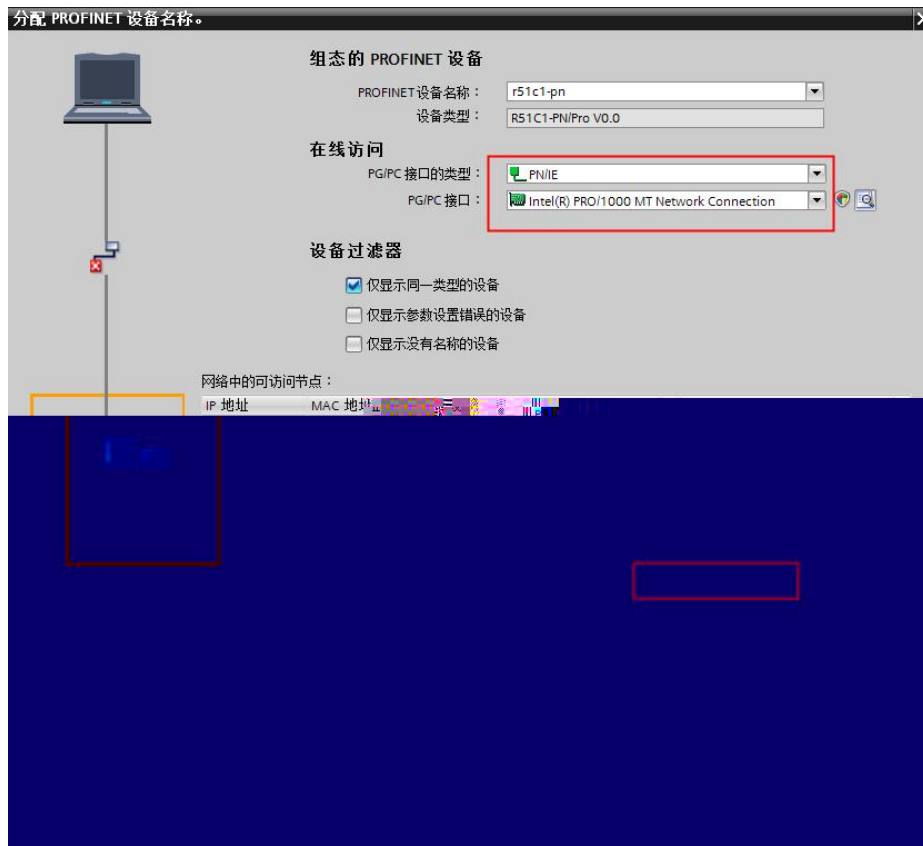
分配 PROFINET 设备名称。

组态的 PROFINET 设备

PROFINET设备名称： r51c1-pn

设备类型： R51C1-PN/Pro V0.0

在线访问

PG/PC 接口的类型： PN/IE

PG/PC 接口： Intel(R) PRO/1000 MT Network Connection

设备过滤器

仅显示同一类型的设备

仅显示参数设置错误的设备

仅显示没有名称的设备

网络中的可访问节点：

IP 地址 MAC 地址 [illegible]